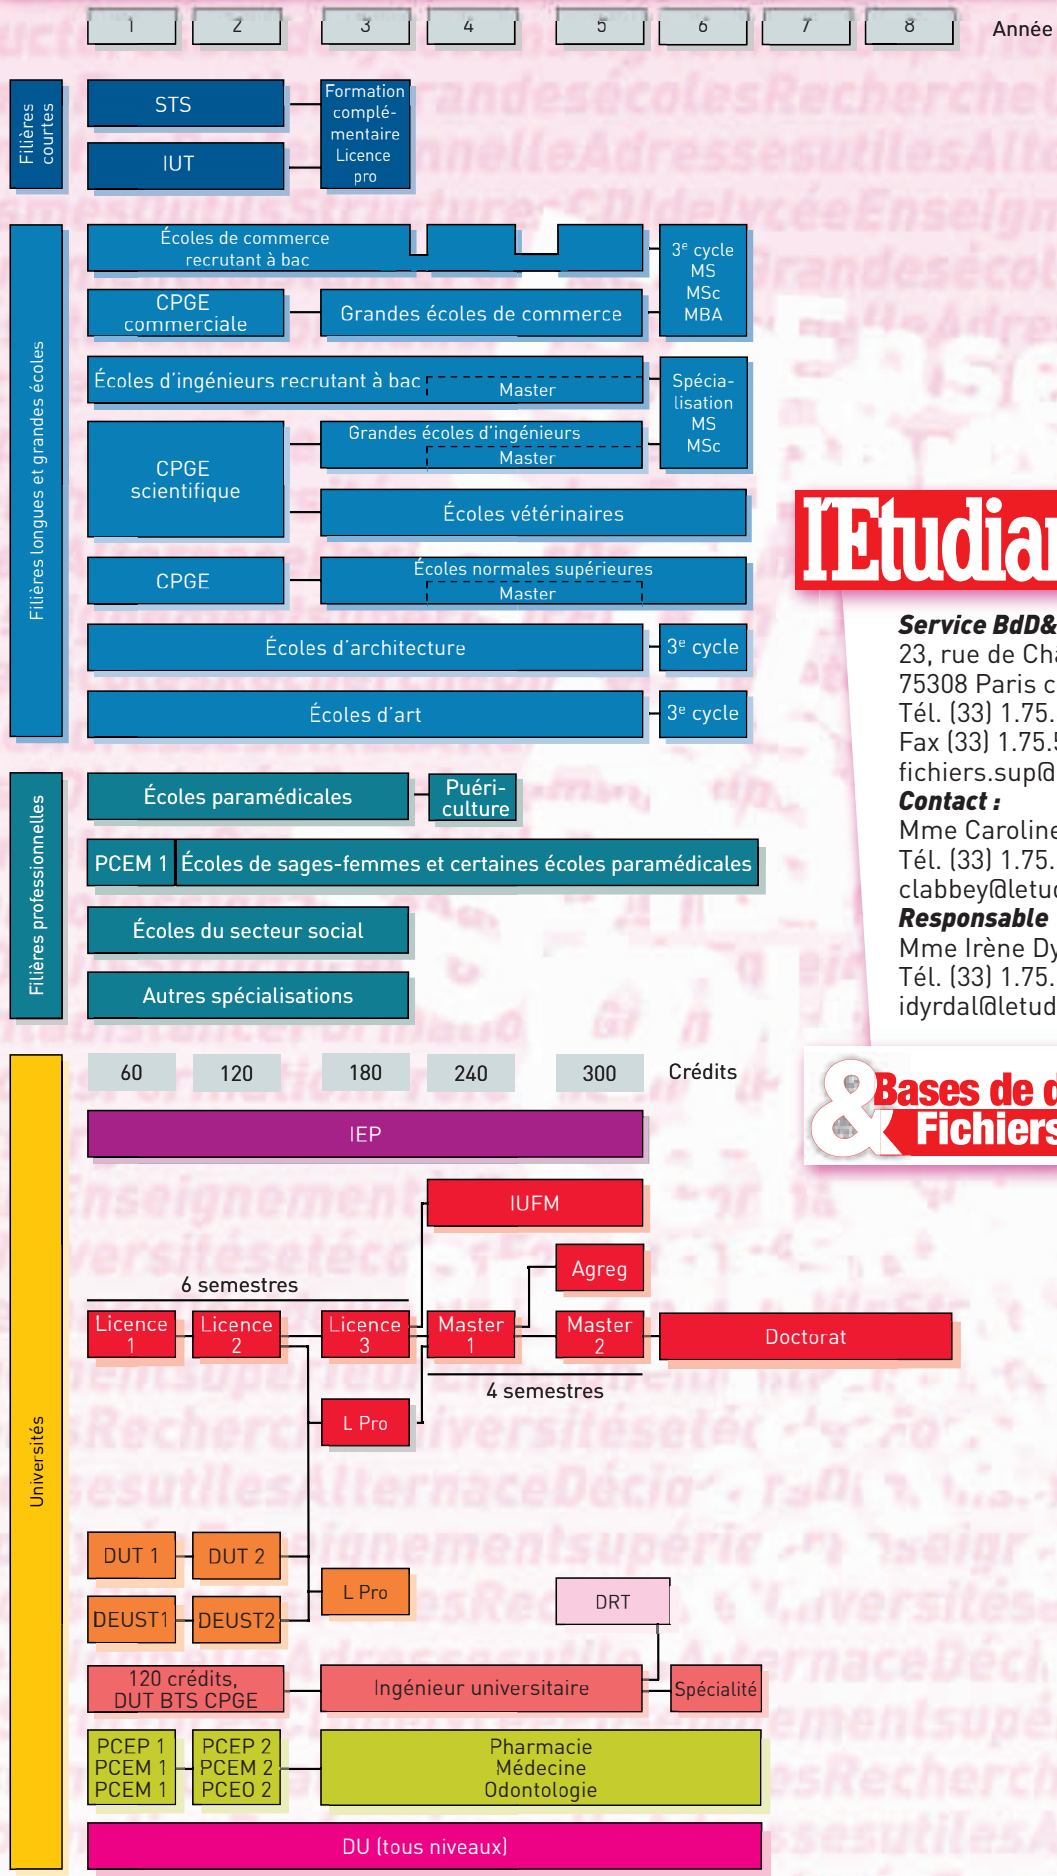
1 2 3 4 5 6 7 8 Année

Filières courtes

STS

IUT

Formation complémentaire Licence pro

Filières longues et grandes écoles

Écoles de commerce recrutant à bac

3e cycle MS MSc MBA

CPGE commerciale

Grandes écoles de commerce

Écoles d'ingénieurs recrutant à bac

Master

Spécialisation MS MSc

CPGE scientifique

Grandes écoles d'ingénieurs

Master

Écoles vétérinaires

CPGE

Écoles normales supérieures

Master

Écoles d'architecture

3e cycle

Écoles d'art

3e cycle

Filières professionnelles

Écoles paramédicales

Puériculture

PCEM 1

Écoles de sages-femmes et certaines écoles paramédicales

Écoles du secteur social

Autres spécialisations

l'Etudia

Service BdD&
23, rue de Cha
75308 Paris c
Tél. (33) 1.75.
Fax (33) 1.75.5
fichiers.sup@
Contact :
Mme Caroline
Tél. (33) 1.75.
clabbey@letuc
Responsable
Mme Irène Dy
Tél. (33) 1.75.
idyrdal@letud

Bases de d Fichiers

Universités

60 120 180 240 300 Crédits

IEP

IUFM

Agreg

6 semestres

Licence 1

Licence 2

Licence 3

Master 1

Master 2

Doctorat

4 semestres

L Pro

DUT 1

DUT 2

L Pro

DEUST1

DEUST2

DRT

120 crédits, DUT BTS CPGE

Ingénieur universitaire

Spécialité

PCEP 1 PCEM 1 PCEM 1

PCEP 2 PCEM 2 PCEO 2

Pharmacie Médecine Odontologie

DU (tous niveaux)